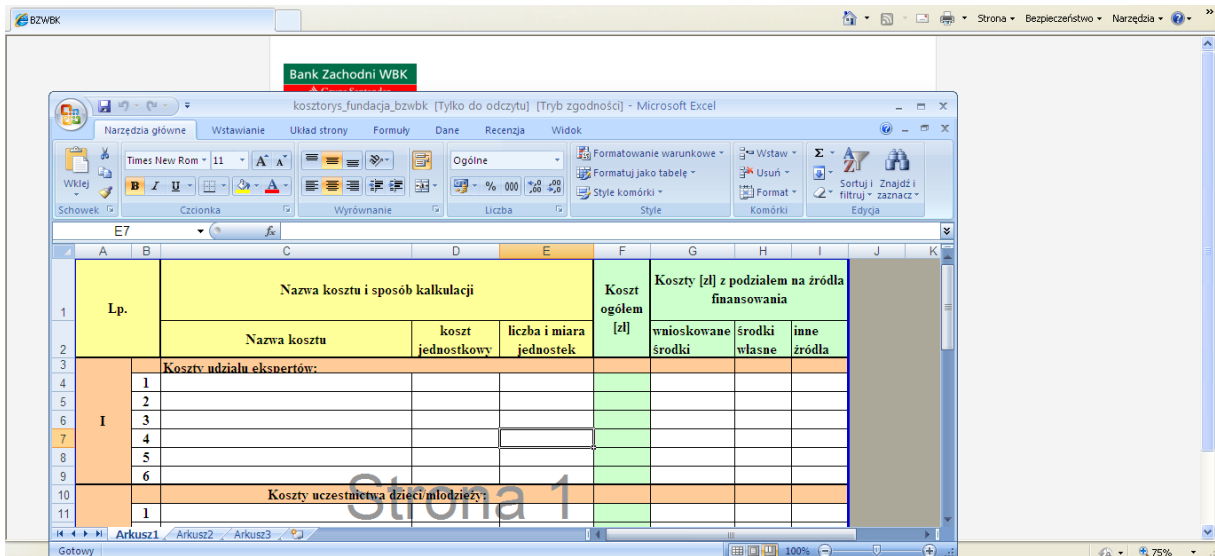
BZWBK

Strona ▾ Bezpieczeństwo ▾ Narzędzia ▾

Bank Zachodni WBK

kosztorys_fundacja_bzwbk [Tylko do odczytu] [Tryb zgodności] - Microsoft Excel

Narzędzia główne | Wstawianie | Układ strony | Formuły | Dane | Recenzja | Widok

Wklej | Times New Rom | 11 | Ogólne | Formatowanie warunkowe | Formatuj jako tabelę | Style komórki | Wstaw | Usuń | Format | Sortuj i filtruj | Znajdź i zaznacz

Schowek | Czcionka | Wyrównanie | Liczba | Style | Komórki | Edycja

E7

| | A | B | C | D | E | F | G | H | I | J | K |
|---|---|---|---|---|---|---|---|---|---|---|---|
| 1 | Lp. | | Nazwa kosztu i sposób kalkulacji | | | Koszt ogółem [zł] | Koszty [zł] z podziałem na źródła finansowania | | | | |
| 2 | | | Nazwa kosztu | koszt jednostkowy | liczba i miara jednostek | | wnioskowane środki | środki własne | inne źródła | | |
| 3 | | | Koszty udziału ekspertów: | | | | | | | | |
| 4 | | 1 | | | | | | | | | |
| 5 | | 2 | | | | | | | | | |
| 6 | I | 3 | | | | | | | | | |
| 7 | | 4 | | | | | | | | | |
| 8 | | 5 | | | | | | | | | |
| 9 | | 6 | | | | | | | | | |
| 10 | | | Koszty uczestnictwa dzieci/młodzieży: | | | | | | | | |
| 11 | | 1 | | | | | | | | | |

Strona 1

Arkusz1 | Arkusz2 | Arkusz3

Gotowy | 100% | 75%